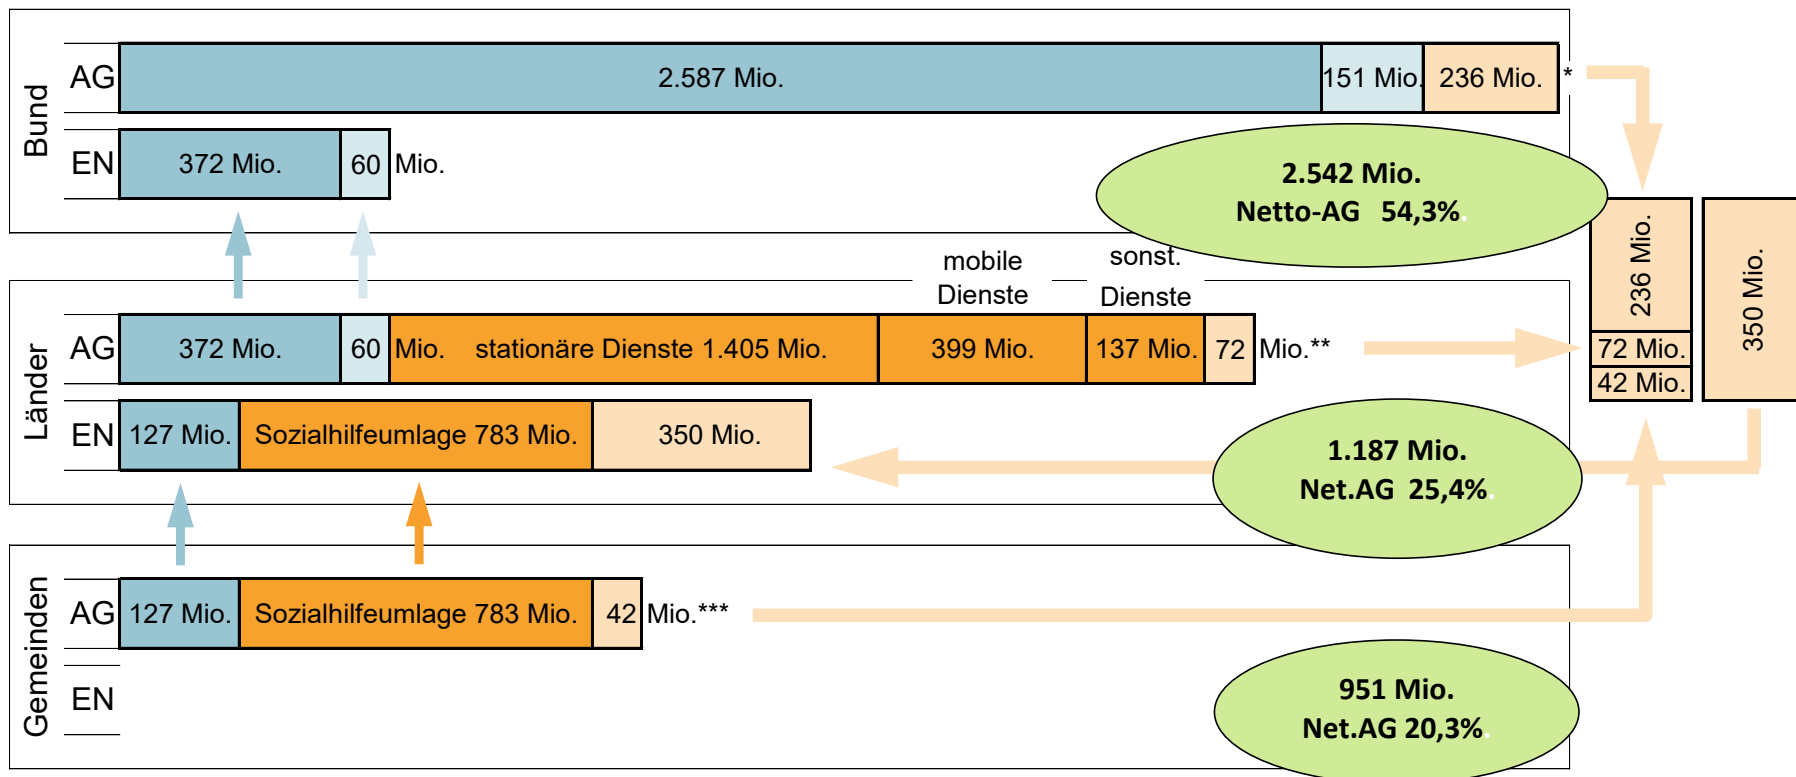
Bund
AG 2.587 Mio. 151 Mio. 236 Mio. *
EN 372 Mio. 60 Mio.

2.542 Mio.
Netto-AG 54,3%

mobile Dienste
sonst. Dienste

Länder
AG 372 Mio. 60 Mio. stationäre Dienste 1.405 Mio. 399 Mio. 137 Mio. 72 Mio.**
EN 127 Mio. Sozialhilfeumlage 783 Mio. 350 Mio.

236 Mio.
72 Mio.
42 Mio.
350 Mio.

1.187 Mio.
Net.AG 25,4%

Gemeinden
AG 127 Mio. Sozialhilfeumlage 783 Mio. 42 Mio.***
EN

951 Mio.
Net.AG 20,3%